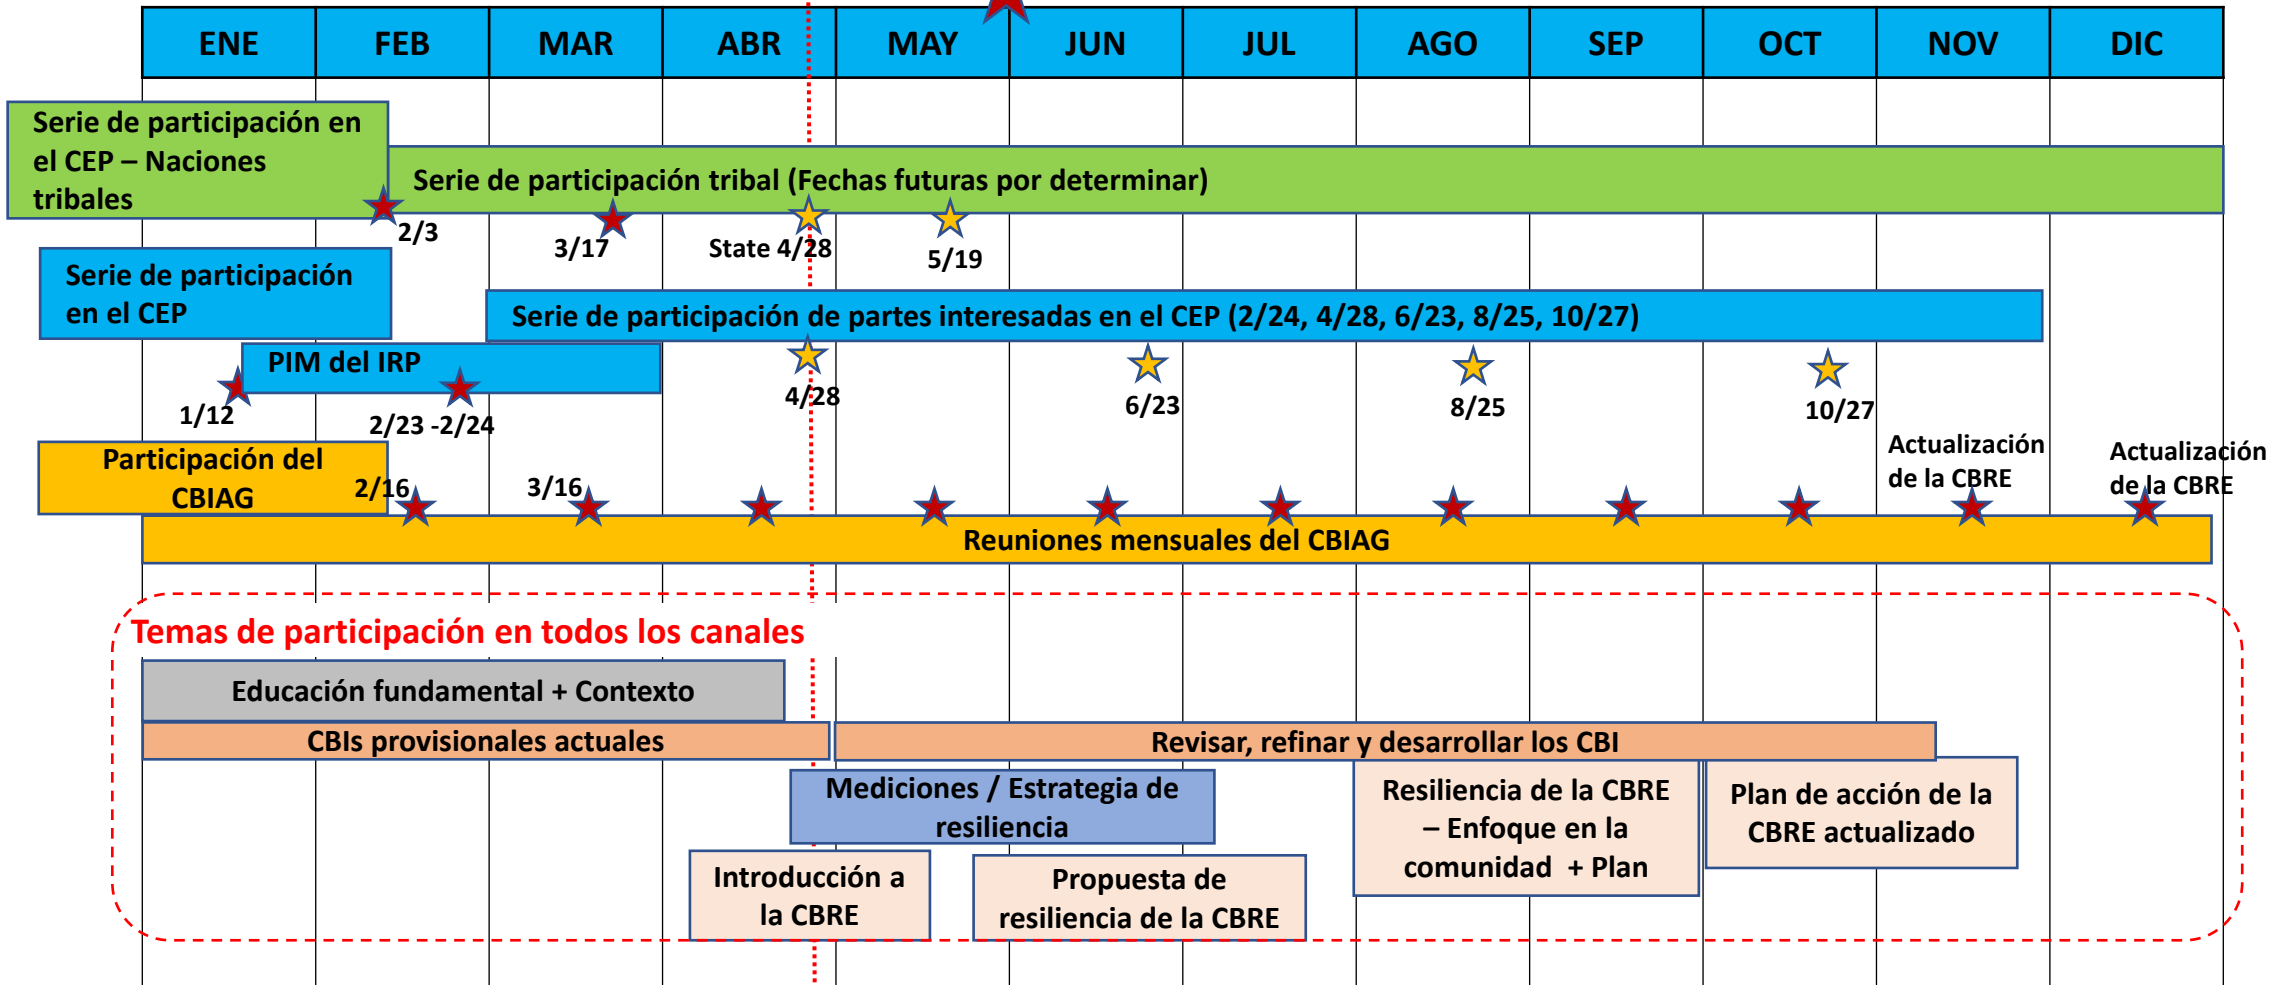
| ENE | FEB | MAR | ABR | MAY | JUN | JUL | AGO | SEP | OCT | NOV | DIC |
|---|---|---|---|---|---|---|---|---|---|---|---|

Serie de participación en el CEP – Naciones tribales

Serie de participación tribal (Fechas futuras por determinar)

2/3

3/17

State 4/28

5/19

Serie de participación en el CEP

Serie de participación de partes interesadas en el CEP (2/24, 4/28, 6/23, 8/25, 10/27)

PIM del IRP

1/12

2/23 -2/24

4/28

6/23

8/25

10/27

Actualización de la CBRE

Actualización de la CBRE

Participación del CBIAG

2/16

3/16

Reuniones mensuales del CBIAG

Temas de participación en todos los canales

Educación fundamental + Contexto

CBIs provisionales actuales

Revisar, refinar y desarrollar los CBI

Mediciones / Estrategia de resiliencia

Resiliencia de la CBRE – Enfoque en la comunidad + Plan

Plan de acción de la CBRE actualizado

Introducción a la CBRE

Propuesta de resiliencia de la CBRE